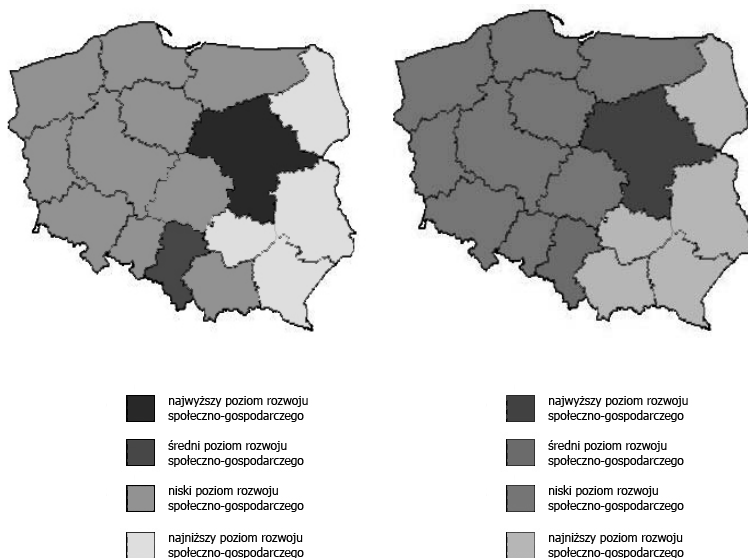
najwyższy poziom rozwoju społeczno-gospodarczego

średni poziom rozwoju społeczno-gospodarczego

niski poziom rozwoju społeczno-gospodarczego

najniższy poziom rozwoju społeczno-gospodarczego

najwyższy poziom rozwoju społeczno-gospodarczego

średni poziom rozwoju społeczno-gospodarczego

niski poziom rozwoju społeczno-gospodarczego

najniższy poziom rozwoju społeczno-gospodarczego